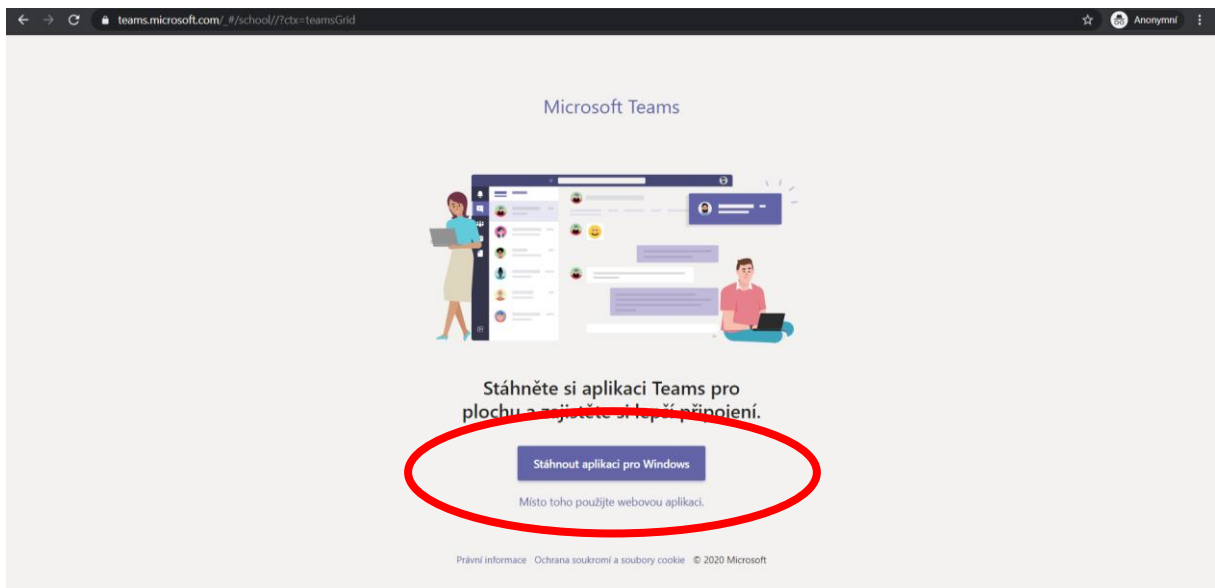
teams.microsoft.com/_#/school//?ctx=teamsGrid

Anonymní

Microsoft Teams

Stáhněte si aplikaci Teams pro plochu a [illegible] si lepší připojení.

Stáhnout aplikaci pro Windows

Místo toho použijte webovou aplikaci.

Právní informace Ochrana soukromí a soubory cookie © 2020 Microsoft